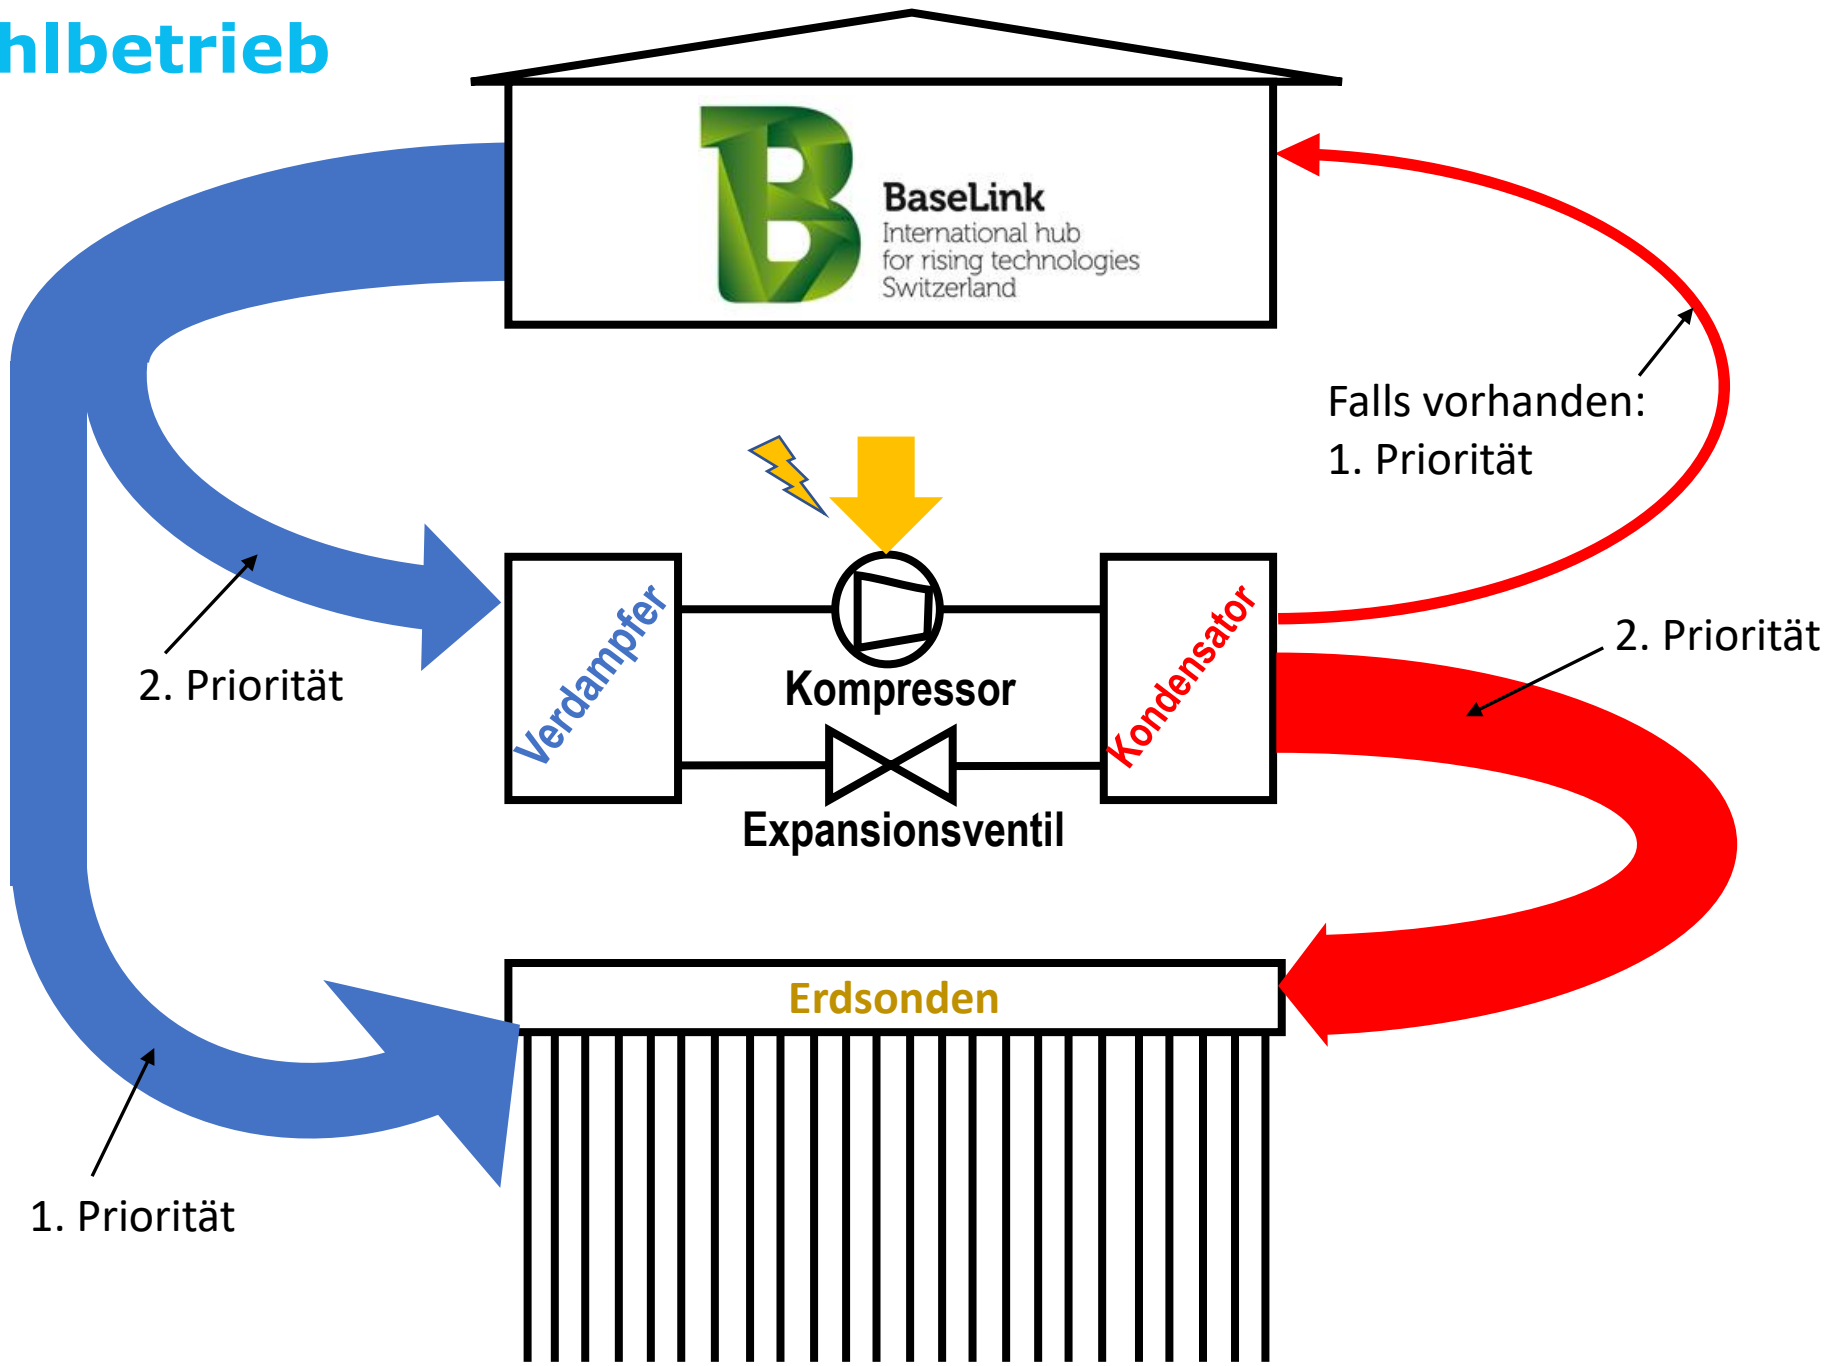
hlbetrieb

BaseLink
International hub
for rising technologies
Switzerland

Falls vorhanden:
1. Priorität

2. Priorität

Verdampfer

Kompressor

Kondensator

2. Priorität

Expansionsventil

Erdsonden

1. Priorität